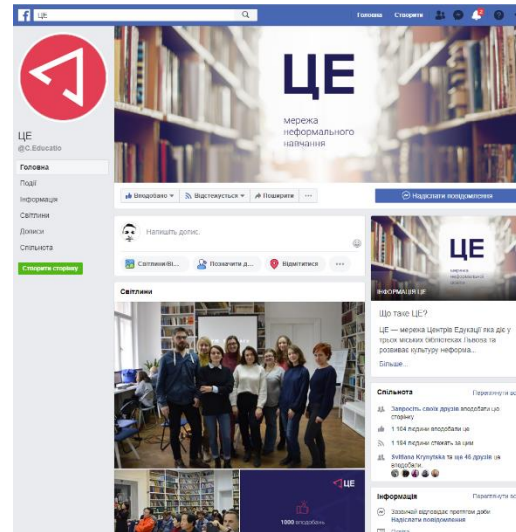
ЦЕ
Головна Створити

ЦЕ
мережа неформального навчання

ЦЕ
@C.Educatio
Головна
Події
Інформація
Світлини
Дописи
Спільнота
Створити сторінку

Вподобано Відстежується Поширити ...
Надіслати повідомлення

Напишіть допис...
Світлини/Ві... Позначити д... Відмітитися ...

Світлини

ЦЕ
мережа неформального навчання
ІНФОРМАЦІЯ ЦЕ

Що таке ЦЕ?
ЦЕ — мережа Центрів Едукації яка діє у трьох міських бібліотеках Львова та розвиває культуру неформа...

Спільнота
Переглянути все
Запросіть своїх друзів вподобати цю сторінку
1 104 людини вподобали це
1 104 людини стежать за цим
Svitlana Krynytska та ще 46 друзів це вподобали

ЦЕ
1000 вподобань

Інформація
Переглянути все
Зазвичай відповідає протягом доби
Надіслати повідомлення
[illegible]